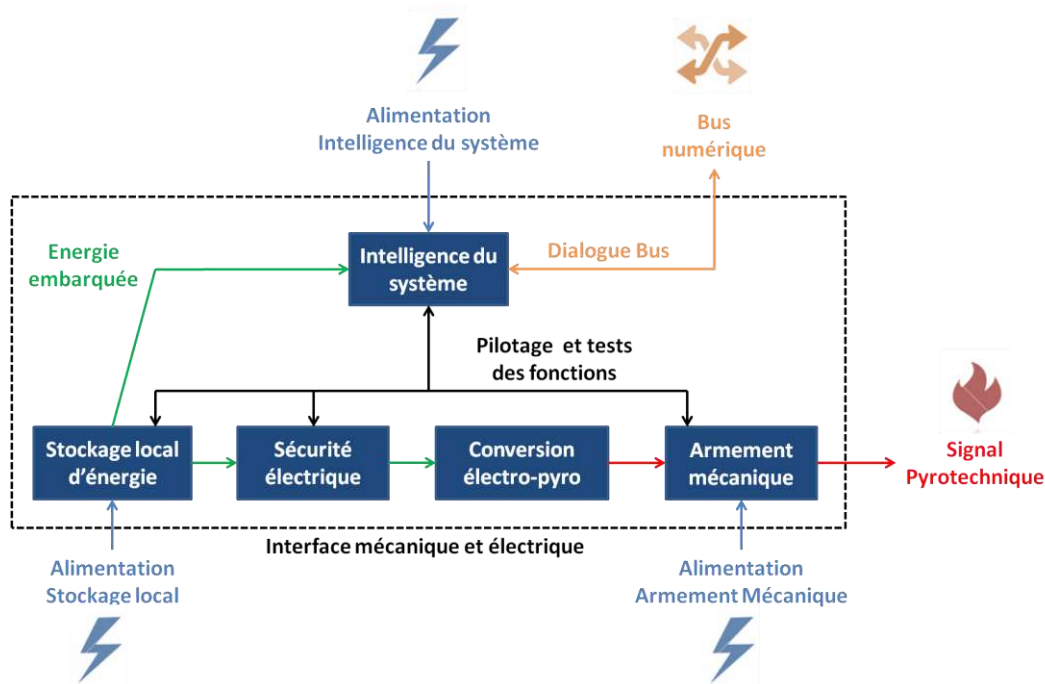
Alimentation
Intelligence du système

Bus
numérique

Energie
embarquée

Intelligence du
système

Dialogue Bus

Pilotage et tests
des fonctions

Stockage local
d'énergie

Sécurité
électrique

Conversion
électro-pyro

Armement
mécanique

Signal
Pyrotechnique

Interface mécanique et électrique

Alimentation
Stockage local

Alimentation
Armement Mécanique